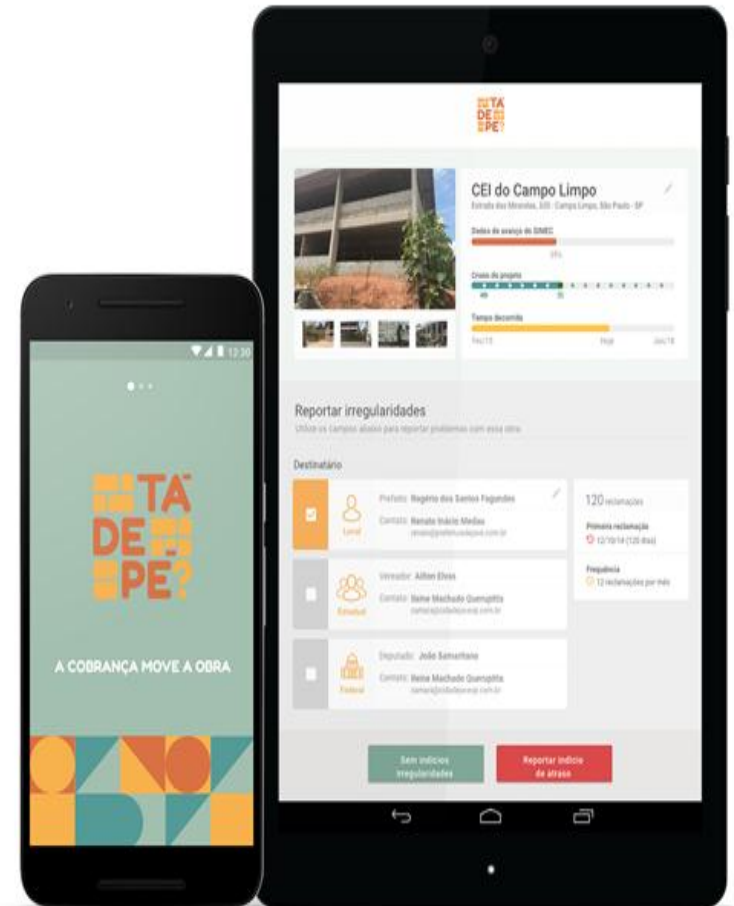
12:30

TÁ DE PÉ?

A COBRANÇA MOVE A OBRA

TÁ DE PÉ

CEI do Campo Limpo
Estrada dos Mirandas, 335 · Campo Limpo, São Paulo · SP

Dados de avanço do SIMEC
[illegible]

Cronograma do projeto
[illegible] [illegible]

Tempo decorrido
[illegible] Hoje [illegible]

Reportar irregularidades
Utilize os campos abaixo para reportar problemas com essa obra.

Destinatário

Local
Prefeito: Rogério dos Santos Fagundes
Contato: Renato Inácio Medas
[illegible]

Estadual
Vereador: Ailton Elvas
Contato: Reine Machado Queroptita
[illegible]

Federal
Deputado: João Samaritano
Contato: Reine Machado Queroptita
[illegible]

120 reclamações
Primeira reclamação
12/10/14 (120 dias)
Frequência
12 reclamações por mês

Sem indícios irregularidades

Reportar indício de atraso